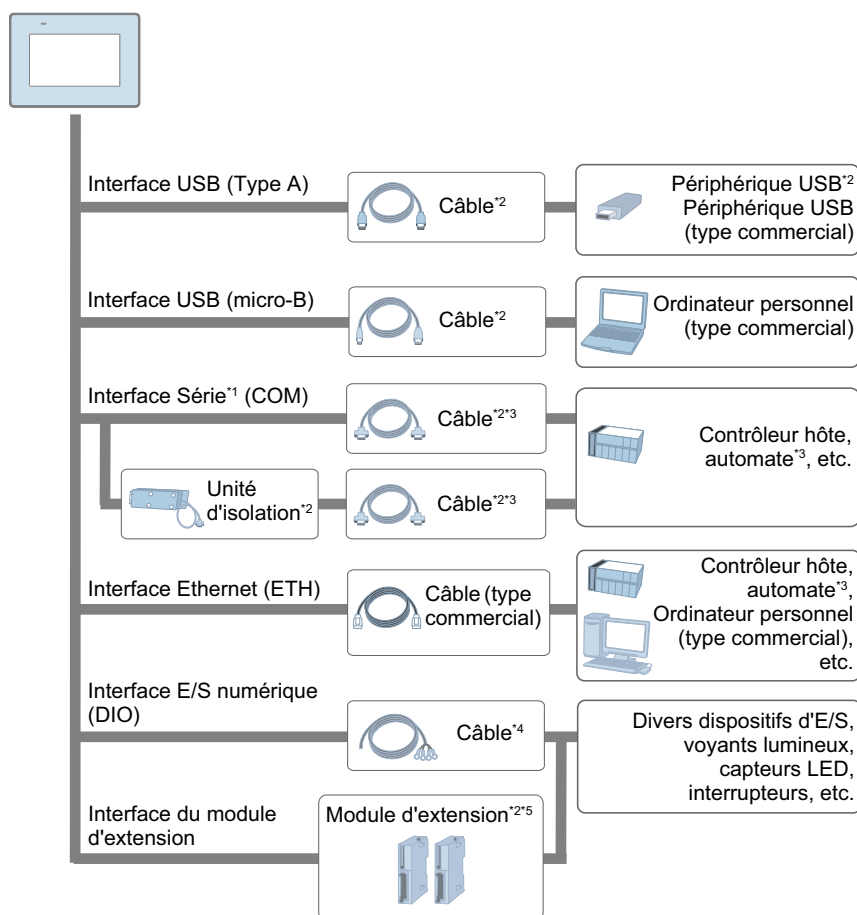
Interface USB (Type A)

Câble$^{*2}$

Périphérique USB$^{*2}$
Périphérique USB (type commercial)

Interface USB (micro-B)

Câble$^{*2}$

Ordinateur personnel (type commercial)

Interface Série$^{*1}$ (COM)

Câble$^{*2*3}$

Unité d'isolation$^{*2}$

Câble$^{*2*3}$

Contrôleur hôte, automate$^{*3}$, etc.

Interface Ethernet (ETH)

Câble (type commercial)

Contrôleur hôte, automate$^{*3}$, Ordinateur personnel (type commercial), etc.

Interface E/S numérique (DIO)

Câble$^{*4}$

Divers dispositifs d'E/S, voyants lumineux, capteurs LED, interrupteurs, etc.

Interface du module d'extension

Module d'extension$^{*2*5}$